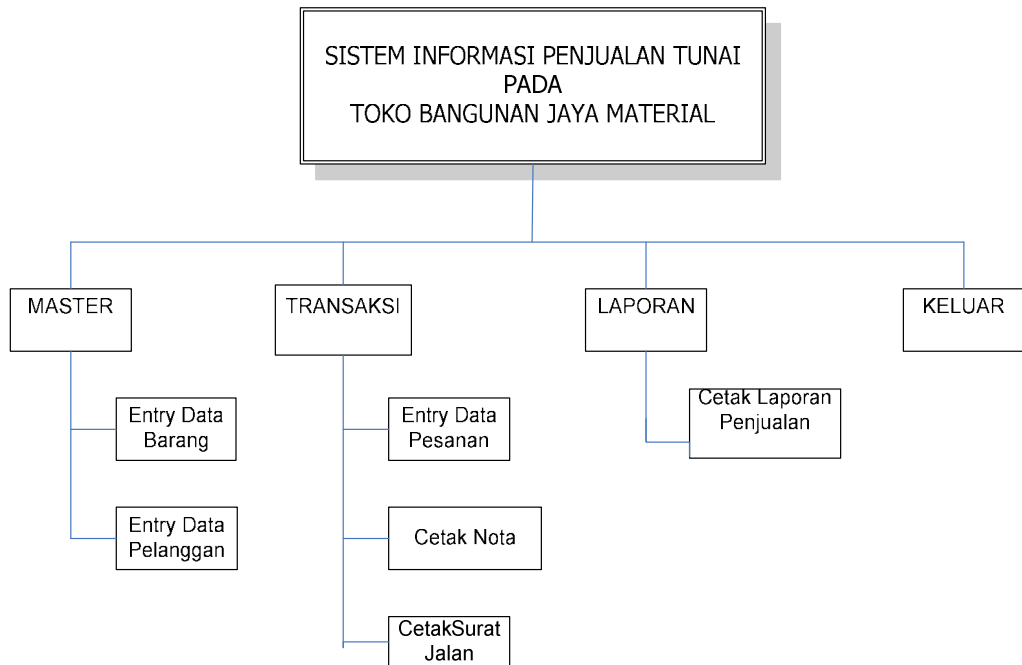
SISTEM INFORMASI PENJUALAN TUNAI PADA TOKO BANGUNAN JAYA MATERIAL

MASTER

TRANSAKSI

LAPORAN

KELUAR

Entry Data Barang

Entry Data Pelanggan

Entry Data Pesanan

Cetak Nota

CetakSurat Jalan

Cetak Laporan Penjualan